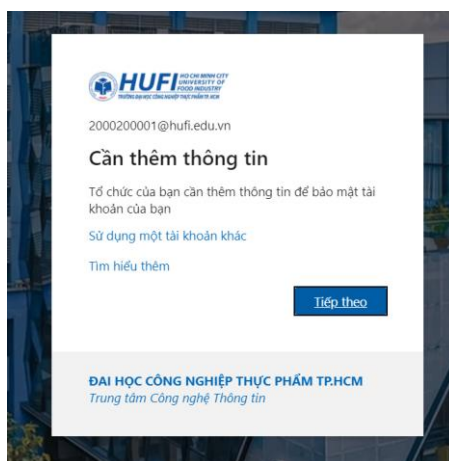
HUFI HO CHI MINH CITY UNIVERSITY OF FOOD INDUSTRY
TRƯỜNG ĐẠI HỌC CÔNG NGHIỆP THỰC PHẨM TP. HCM

2000200001@hufi.edu.vn

Cần thêm thông tin

Tổ chức của bạn cần thêm thông tin để bảo mật tài khoản của bạn

Sử dụng một tài khoản khác

Tìm hiểu thêm

Tiếp theo

ĐAI HỌC CÔNG NGHIỆP THỰC PHẨM TP.HCM
Trung tâm Công nghệ Thông tin